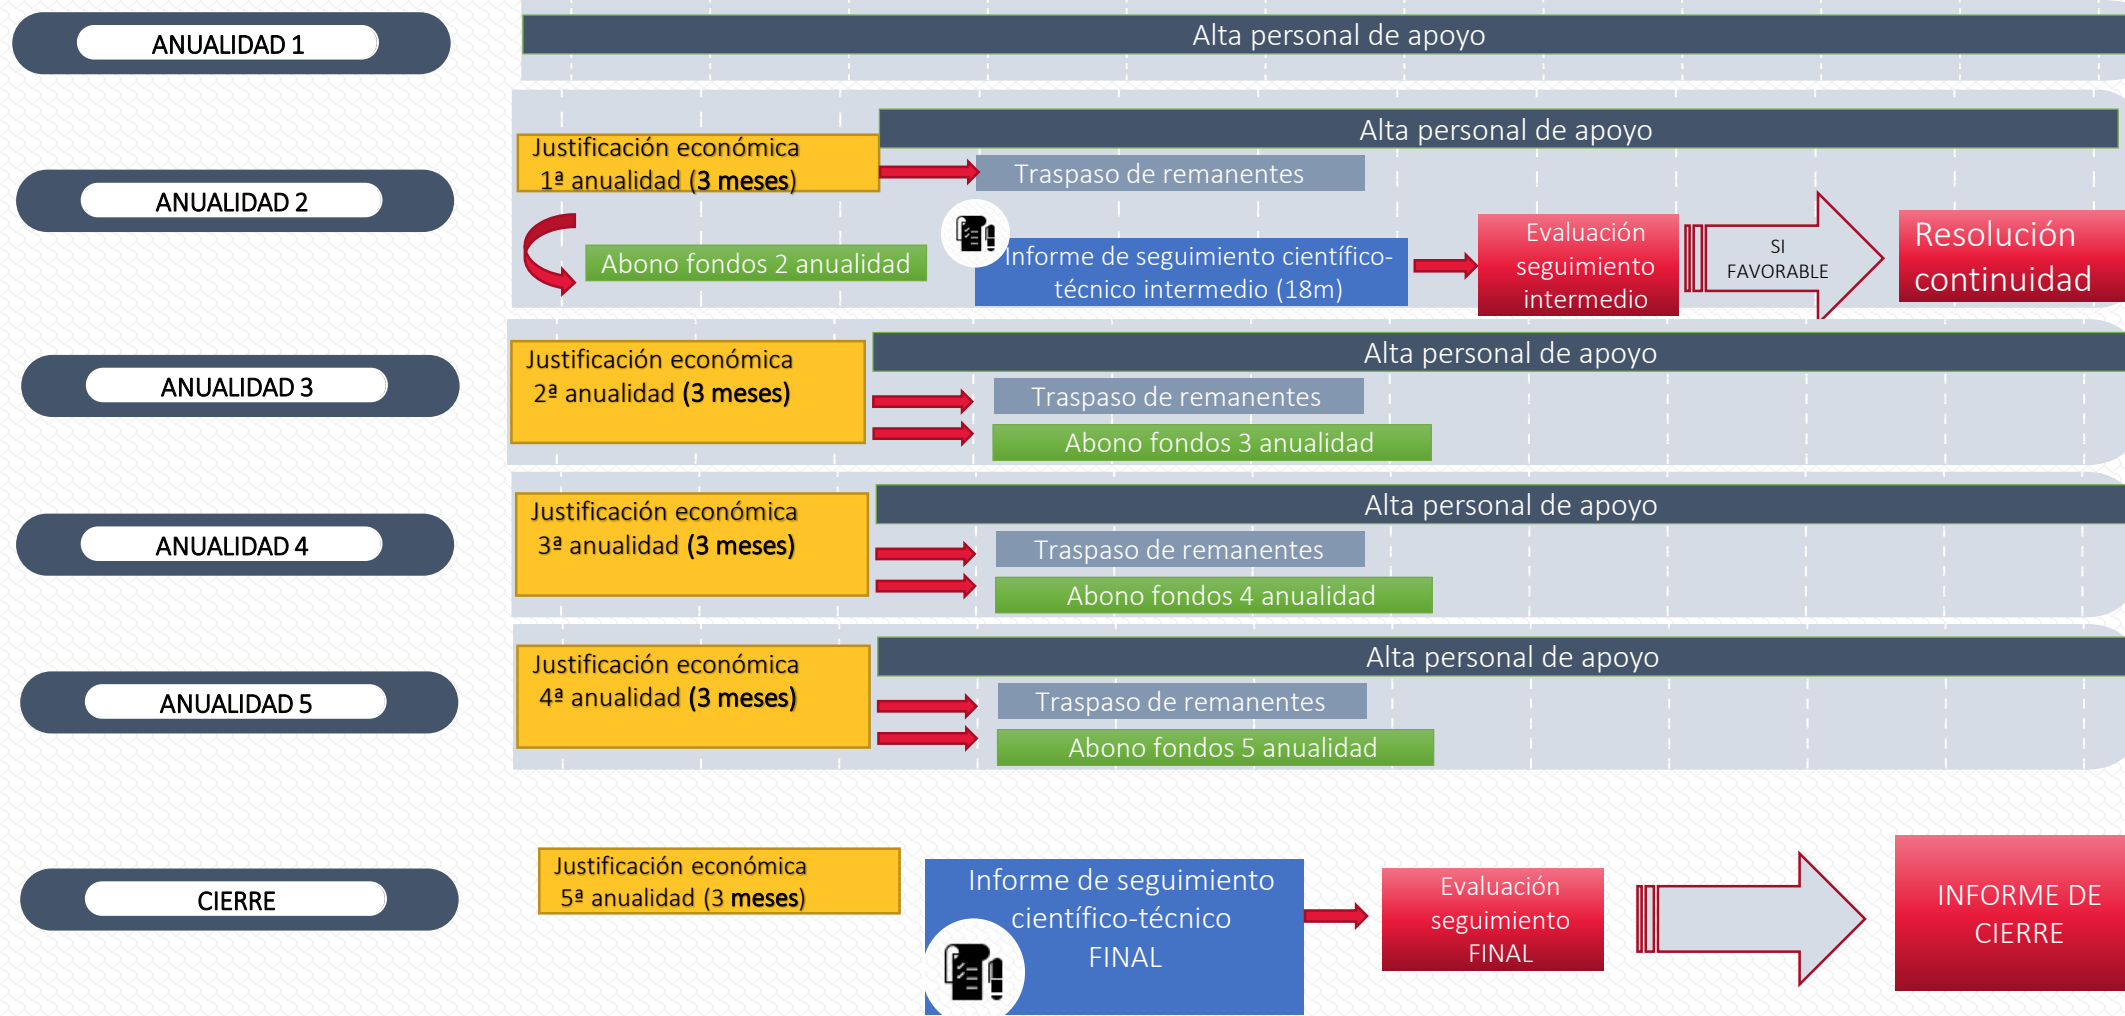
ANUALIDAD 1

Alta personal de apoyo

ANUALIDAD 2

Justificación económica 1ª anualidad (3 meses)

Alta personal de apoyo

Traspaso de remanentes

Abono fondos 2 anualidad

Informe de seguimiento científico-técnico intermedio (18m)

Evaluación seguimiento intermedio

SI FAVORABLE

Resolución continuidad

ANUALIDAD 3

Justificación económica 2ª anualidad (3 meses)

Alta personal de apoyo

Traspaso de remanentes

Abono fondos 3 anualidad

ANUALIDAD 4

Justificación económica 3ª anualidad (3 meses)

Alta personal de apoyo

Traspaso de remanentes

Abono fondos 4 anualidad

ANUALIDAD 5

Justificación económica 4ª anualidad (3 meses)

Alta personal de apoyo

Traspaso de remanentes

Abono fondos 5 anualidad

CIERRE

Justificación económica 5ª anualidad (3 meses)

Informe de seguimiento científico-técnico FINAL

Evaluación seguimiento FINAL

INFORME DE CIERRE